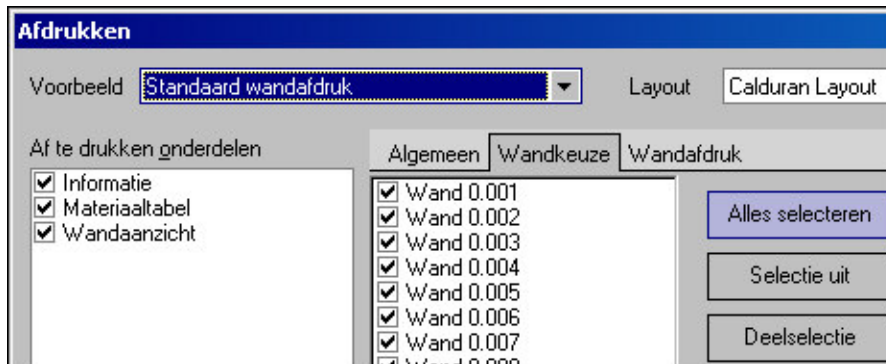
Afdrukken

Voorbeeld Standaard wandafdruk

Layout Calduran Layout

Af te drukken onderdelen

Informatie
Materiaaltabel
Wandaanzicht

Algemeen | Wandkeuze | Wandafdruk

Wand 0.001
Wand 0.002
Wand 0.003
Wand 0.004
Wand 0.005
Wand 0.006
Wand 0.007
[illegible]

Alles selecteren

Selectie uit

Deelselectie